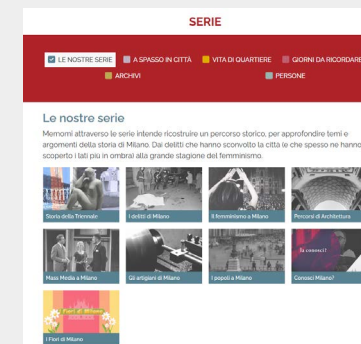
SERIE

LE NOSTRE SERIE
A SPASSO IN CITTÀ
VITA DI QUARTIERE
GIORNI DA RICORDARE
ARCHIVI
PERSONE

Le nostre serie

Memomi attraverso le serie intende ricostruire un percorso storico, per approfondire temi e argomenti della storia di Milano. Dai delitti che hanno sconvolto la città (e che spesso ne hanno scoperto i lati più in ombra) alla grande stagione del femminismo.

Storia della Triennale
I delitti di Milano
Il femminismo a Milano
Percorsi di Architettura
Mass Media a Milano
Gli artigiani di Milano
I popoli a Milano
Conosci Milano?
I Fiori di Milano